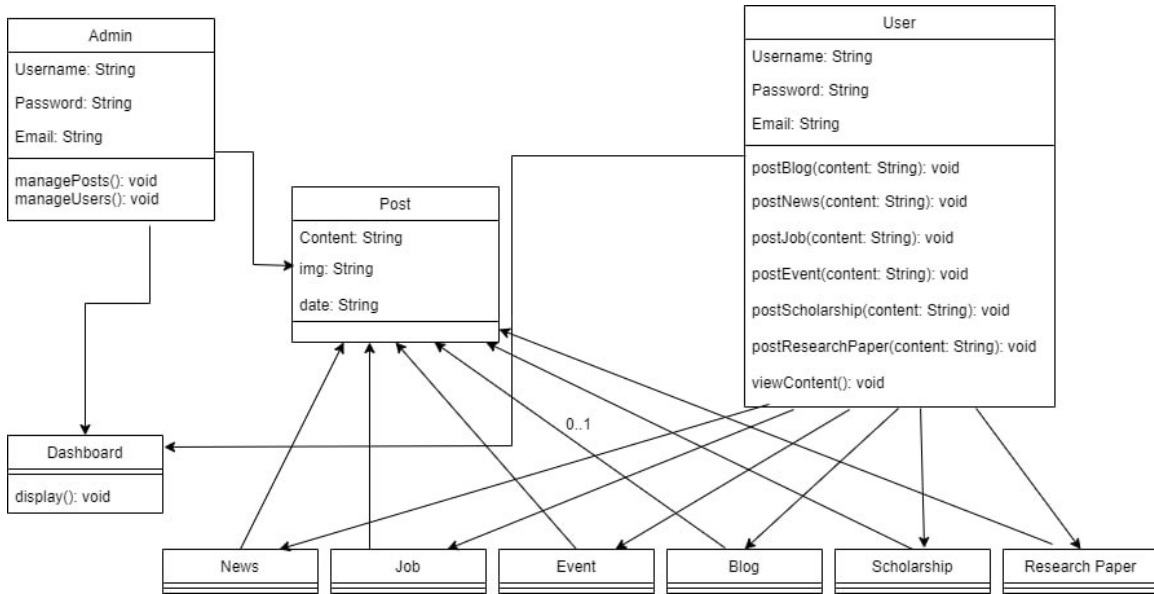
Admin

Username: String

Password: String

Email: String

managePosts(): void
manageUsers(): void

User

Username: String

Password: String

Email: String

postBlog(content: String): void

postNews(content: String): void

postJob(content: String): void

postEvent(content: String): void

postScholarship(content: String): void

postResearchPaper(content: String): void

viewContent(): void

Post

Content: String

img: String

date: String

0..1

Dashboard

display(): void

News

Job

Event

Blog

Scholarship

Research Paper